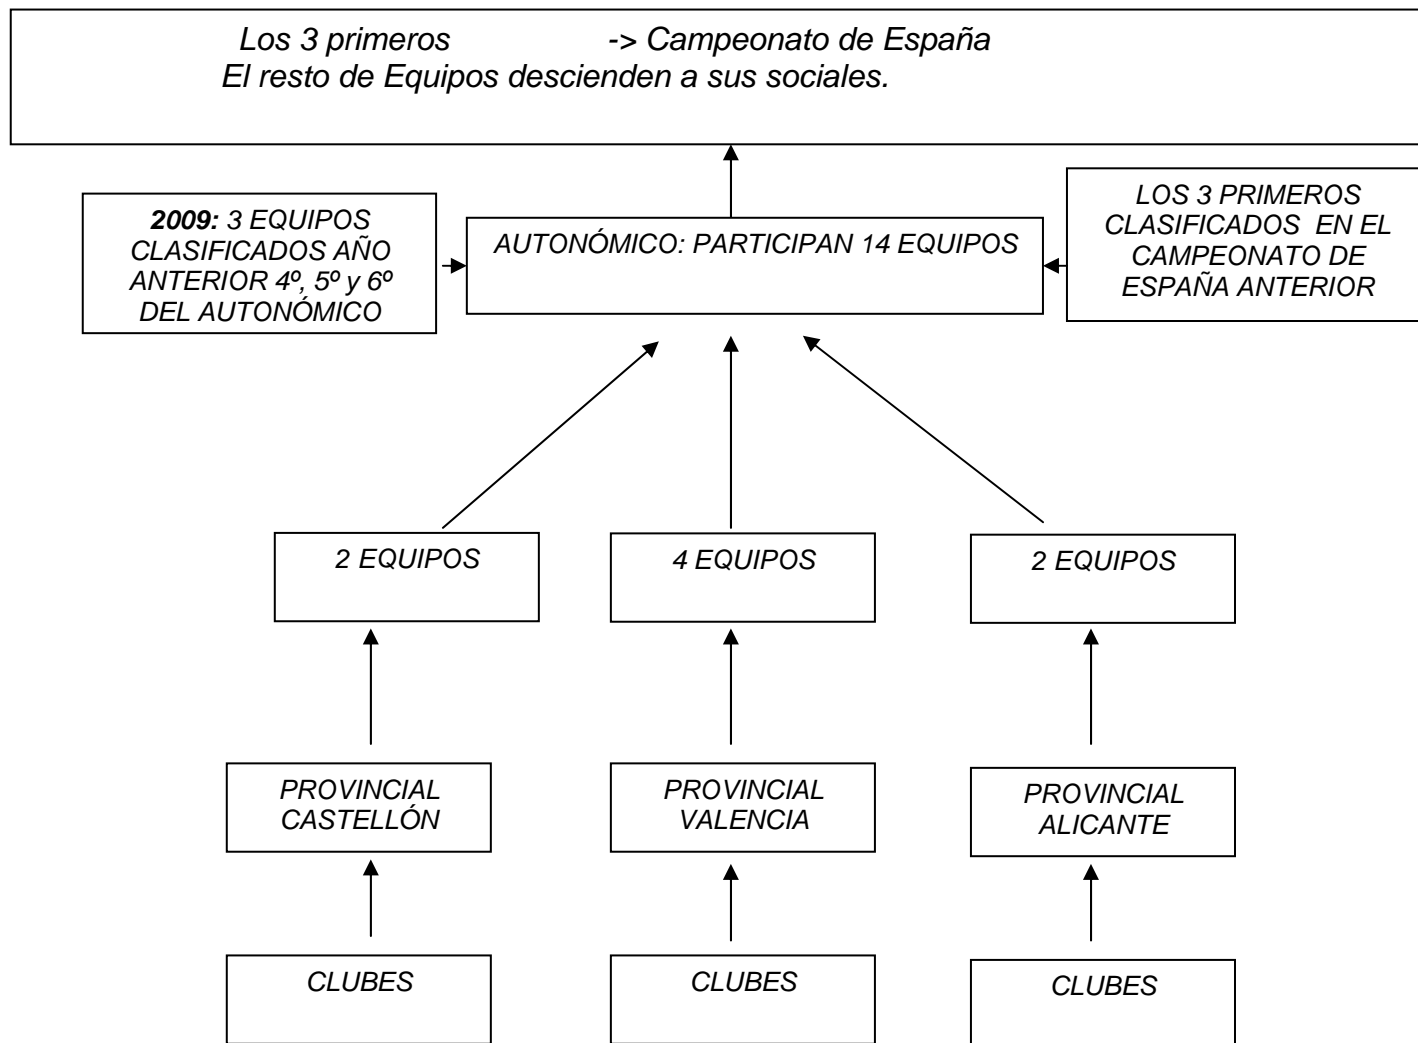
Los 3 primeros -> Campeonato de España
El resto de Equipos descienden a sus sociales.

2009: 3 EQUIPOS CLASIFICADOS AÑO ANTERIOR 4º, 5º y 6º DEL AUTONÓMICO

AUTONÓMICO: PARTICIPAN 14 EQUIPOS

LOS 3 PRIMEROS CLASIFICADOS EN EL CAMPEONATO DE ESPAÑA ANTERIOR

2 EQUIPOS

4 EQUIPOS

2 EQUIPOS

PROVINCIAL CASTELLÓN

PROVINCIAL VALENCIA

PROVINCIAL ALICANTE

CLUBES

CLUBES

CLUBES